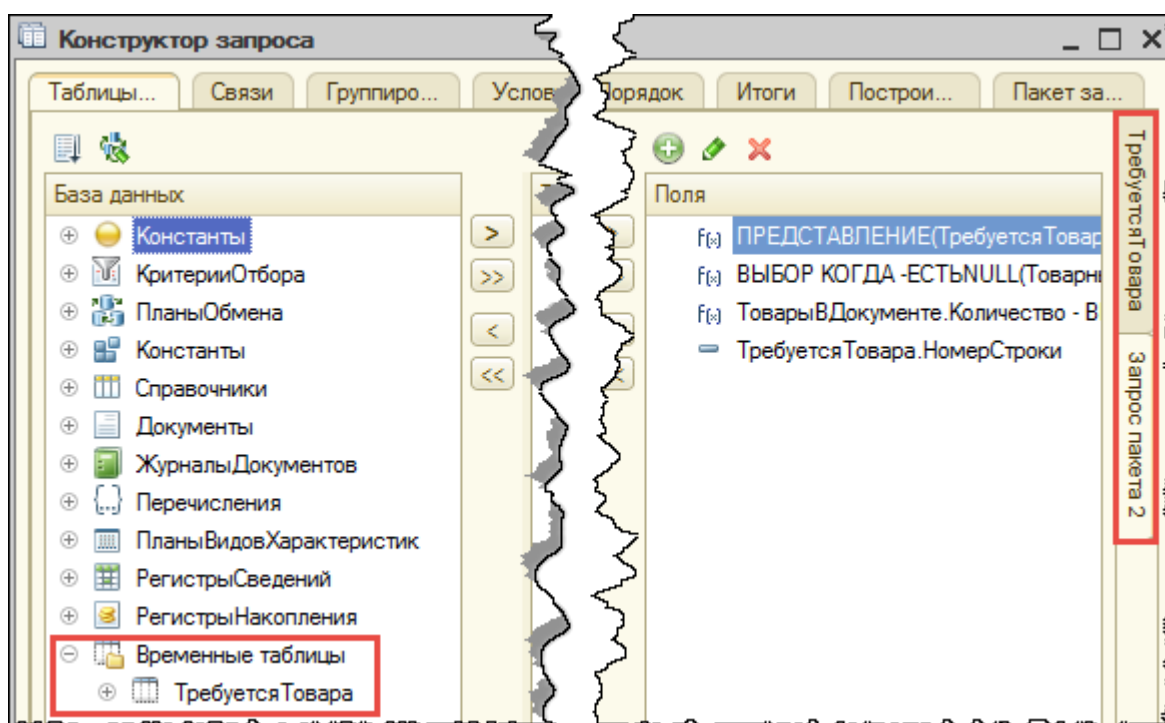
Конструктор запроса

Таблицы... | Связи | Группиро... | Услов | Порядок | Итоги | Построи... | Пакет за...

База данных

Константы
КритерииОтбора
ПланыОбмена
Константы
Справочники
Документы
ЖурналыДокументов
Перечисления
ПланыВидовХарактеристик
РегистрыСведений
РегистрыНакопления
Временные таблицы
ТребуетсяТовара

>
>>
<
<<

Поля

ПРЕДСТАВЛЕНИЕ(ТребуетсяТовар
ВЫБОР КОГДА -ЕСТЬNULL(Товарн
ТоварыВДокументе.Количество - В
ТребуетсяТовара.НомерСтроки

ТребуетсяТовара
Запрос пакета 2